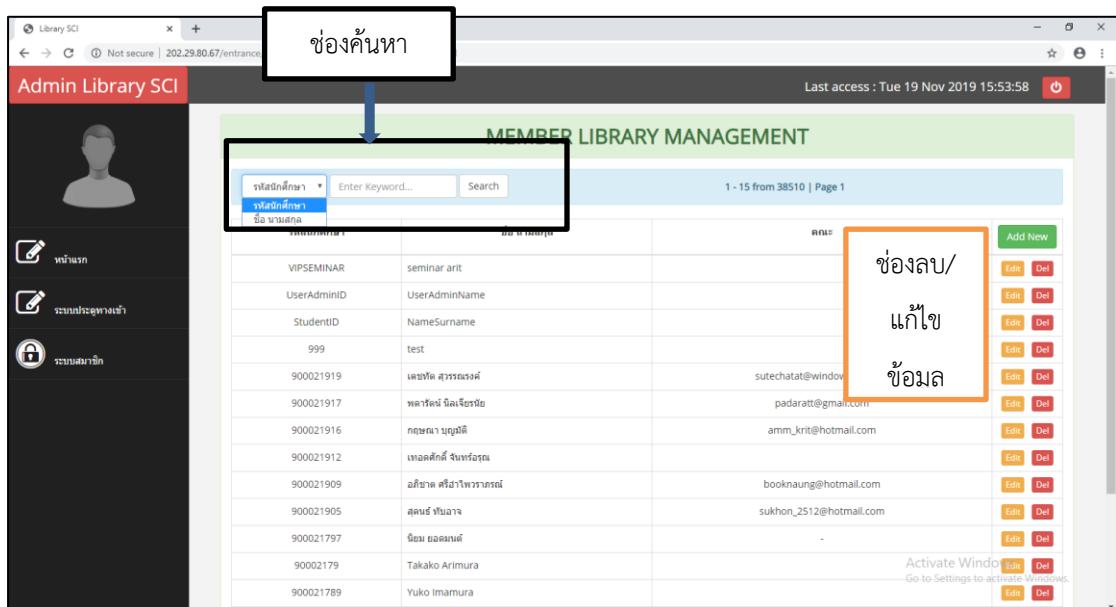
Library SCI × +

← → C ⓘ Not secure | 202.29.80.67/entrance

ช่องค้นหา

Admin Library SCI

Last access : Tue 19 Nov 2019 15:53:58

MEMBER LIBRARY MANAGEMENT

รหัสนักศึกษา ▾ Enter Keyword... Search

รหัสนักศึกษา
ชื่อ นามสกุล

1 - 15 from 38510 | Page 1

หน้าแรก

ระบบประตูทางเข้า

ระบบสมาชิก

ช่องลบ/ แก้ไข ข้อมล

| รหัสนักศึกษา | ชื่อ นามสกุล | คณะ | Add New |
|---|---|---|---|
| VIPSEMINAR | seminar arit | | Edit Del |
| UserAdminID | UserAdminName | | Edit Del |
| StudentID | NameSurname | | Edit Del |
| 999 | test | | Edit Del |
| 900021919 | เตชทัต สุวรรณรงค์ | sutechatat@window | Edit Del |
| 900021917 | พดารัตน์ นิลเจียรนัย | padaratt@gmail.com | Edit Del |
| 900021916 | กฤษณา บุญมัติ | amm_krit@hotmail.com | Edit Del |
| 900021912 | เทอดศักดิ์ จันทร์อรุณ | | Edit Del |
| 900021909 | อภิชาต ศรีอำไพวราภรณ์ | booknaung@hotmail.com | Edit Del |
| 900021905 | สุคนธ์ ทับอาจ | sukhon_2512@hotmail.com | Edit Del |
| 900021797 | นิยม ยอดมนต์ | - | Edit Del |
| 90002179 | Takako Arimura | | Edit Del |
| 900021789 | Yuko Imamura | | Edit Del |

Activate Windows
Go to Settings to activate Windows.